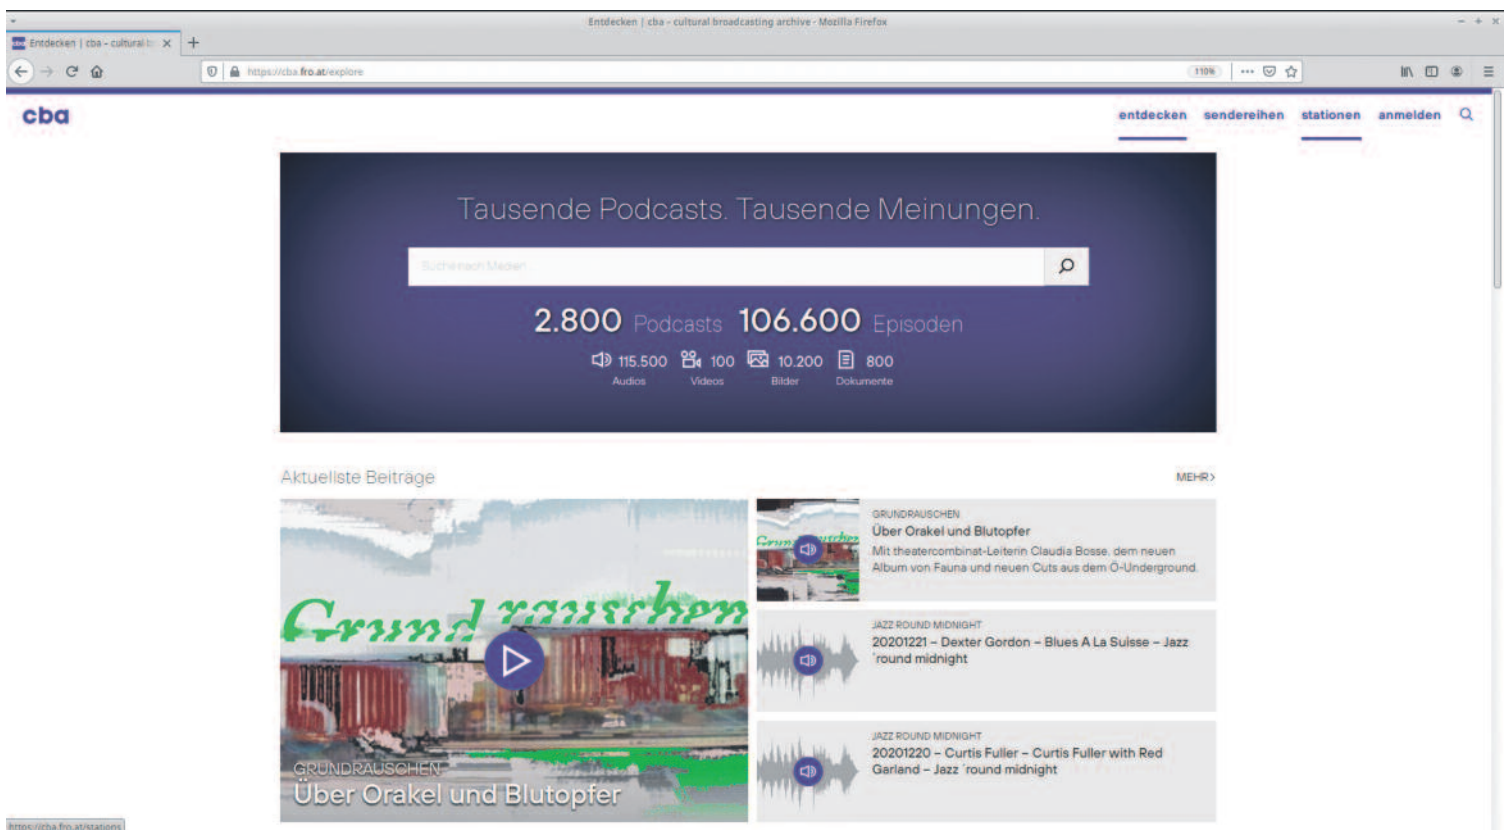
Entdecken | cba - cultural broadcasting archive - Mozilla Firefox

Entdecken | cba - cultural b

https://cba.fro.at/explore

110%

cba

entdecken sendereihen stationen anmelden

Tausende Podcasts. Tausende Meinungen.

Suche nach Medien

2.800 Podcasts 106.600 Episoden

115.500 Audios 100 Videos 10.200 Bilder 800 Dokumente

Aktuellste Beiträge

MEHR

Grundrauschen

GRUNDRAUSCHEN
Über Orakel und Blutopfer

GRUNDRAUSCHEN
Über Orakel und Blutopfer
Mit theatercombinat-Leiterin Claudia Bosse, dem neuen Album von Fauna und neuen Cuts aus dem Ö-Underground.

JAZZ ROUND MIDNIGHT
20201221 – Dexter Gordon – Blues A La Suisse – Jazz 'round midnight

JAZZ ROUND MIDNIGHT
20201220 – Curtis Fuller – Curtis Fuller with Red Garland – Jazz 'round midnight

https://cba.fro.at/stations